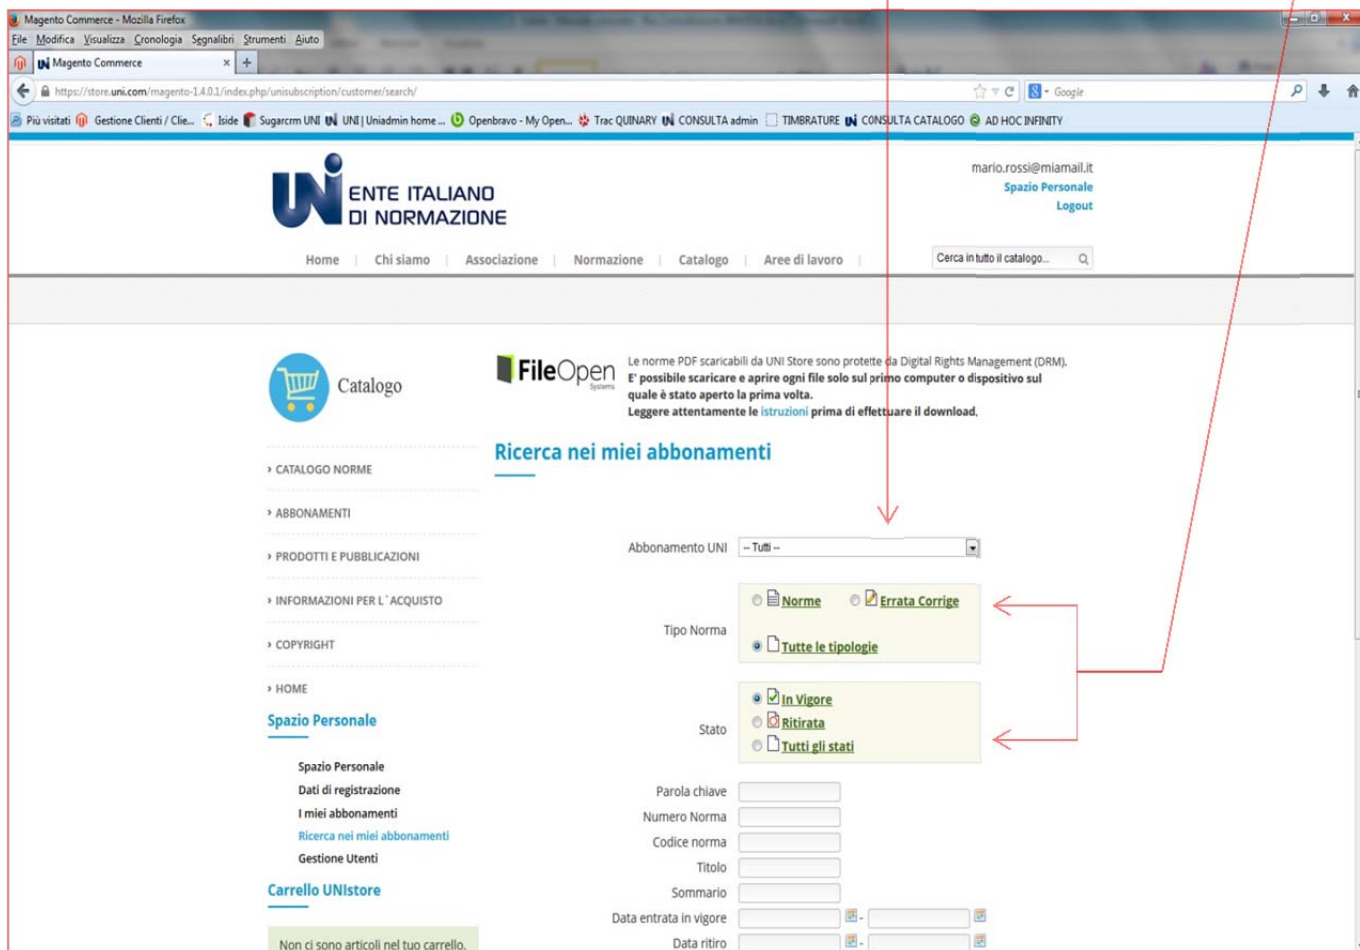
Magento Commerce - Mozilla Firefox
File Modifica Visualizza Cronologia Segnalibri Strumenti Aiuto
Magento Commerce ×
https://store.uni.com/magento-1.4.0.1/index.php/unisubscription/customer/search/
Google
Più visitati Gestione Clienti / Clie... Iside Sugarcrm UNI UNI | Uniadmin home ... Openbravo - My Open... Trac QUINARY CONSULTA admin TIMBRATURE CONSULTA CATALOGO AD HOC INFINITY

ENTE ITALIANO DI NORMAZIONE
mario.rossi@miamail.it
Spazio Personale
Logout

Home | Chi siamo | Associazione | Normazione | Catalogo | Aree di lavoro |
Cerca in tutto il catalogo...

Catalogo

FileOpen Systems
Le norme PDF scaricabili da UNI Store sono protette da Digital Rights Management (DRM). E' possibile scaricare e aprire ogni file solo sul primo computer o dispositivo sul quale è stato aperto la prima volta. Leggere attentamente le istruzioni prima di effettuare il download.

› CATALOGO NORME
› ABBONAMENTI
› PRODOTTI E PUBBLICAZIONI
› INFORMAZIONI PER L`ACQUISTO
› COPYRIGHT
› HOME

Spazio Personale
Spazio Personale
Dati di registrazione
I miei abbonamenti
Ricerca nei miei abbonamenti
Gestione Utenti

Carrello UNIstore
Non ci sono articoli nel tuo carrello.

Ricerca nei miei abbonamenti

Abbonamento UNI -- Tutti --
Tipo Norma Norme Errata Corrige Tutte le tipologie
Stato In Vigore Ritirata Tutti gli stati
Parola chiave
Numero Norma
Codice norma
Titolo
Sommario
Data entrata in vigore -
Data ritiro -